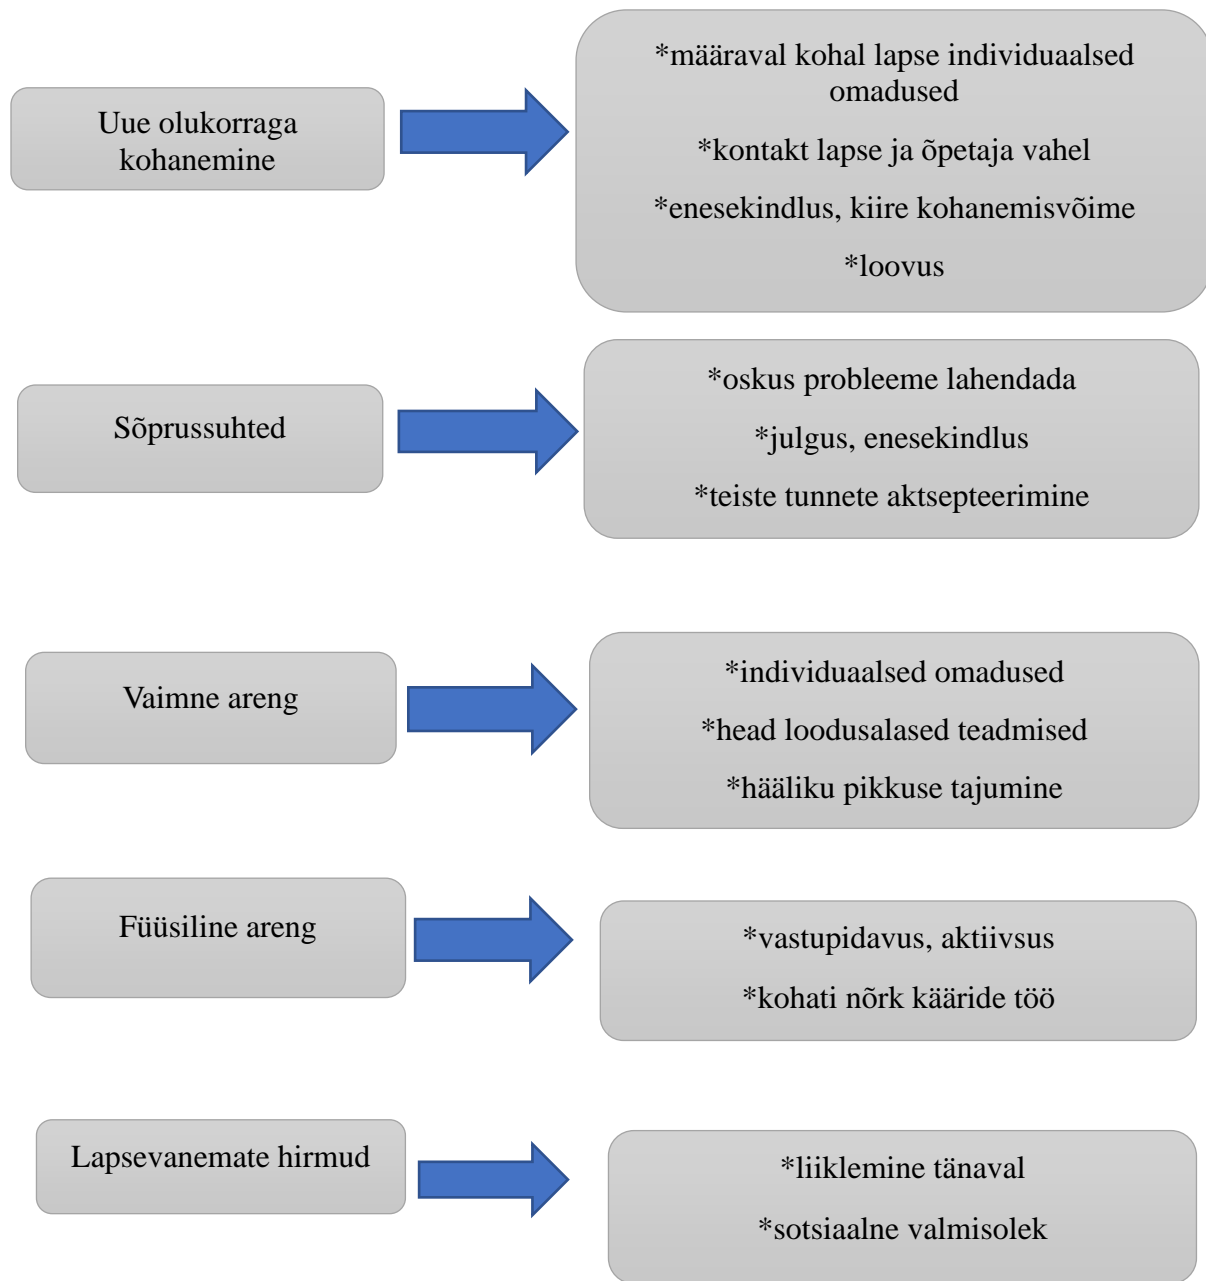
Uue olukorraga kohanemine

*määraval kohal lapse individuaalsed omadused

*kontakt lapse ja õpetaja vahel

*enesekindlus, kiire kohanemisvõime

*loovus

Sõprussuhted

*oskus probleeme lahendada

*julgus, enesekindlus

*teiste tunnete aktsepteerimine

Vaimne areng

*individuaalsed omadused

*head loodusalased teadmised

*hääliku pikkuse tajumine

Füüsiline areng

*vastupidavus, aktiivsus

*kohati nõrk kääride töö

Lapsevanemate hirmud

*liiklemine tänaval

*sotsiaalne valmisolek